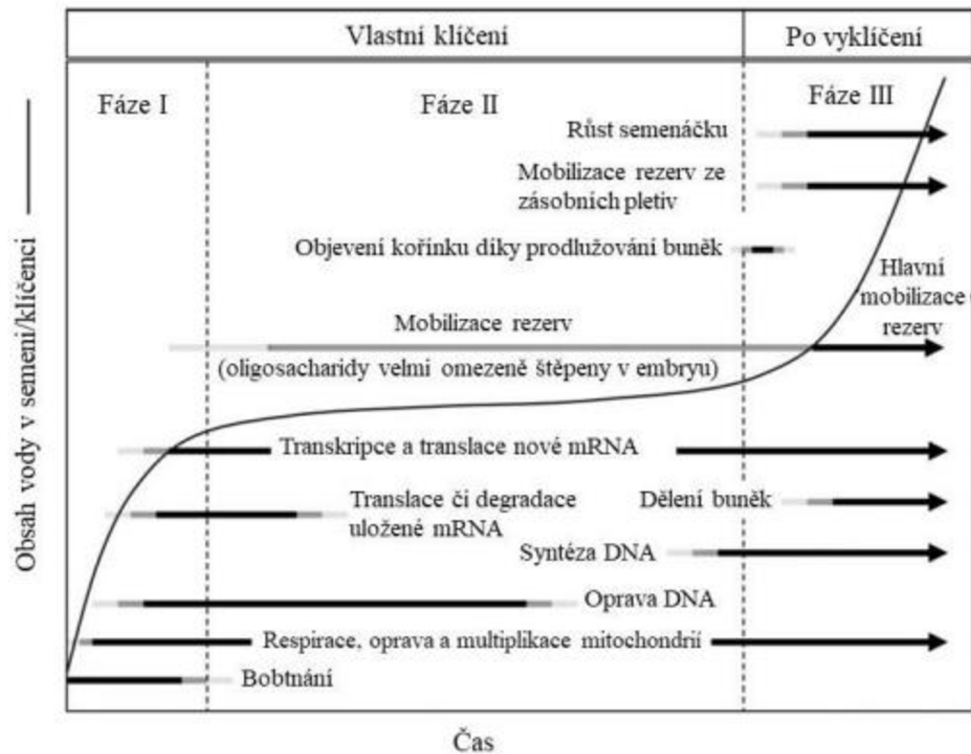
Vlastní klíčení

Po vyklíčení

Fáze I

Fáze II

Fáze III

Růst semenáčku

Mobilizace rezerv ze zásobních pletiv

Objevení kořínku díky prodlužování buněk

Hlavní mobilizace rezerv

Mobilizace rezerv

(oligosacharidy velmi omezeně štěpeny v embryu)

Transkripce a translace nové mRNA

Translace či degradace uložené mRNA

Dělení buněk

Syntéza DNA

Oprava DNA

Respirace, oprava a multiplikace mitochondrií

Bobtnání

Obsah vody v semeni/klíčenci

Čas